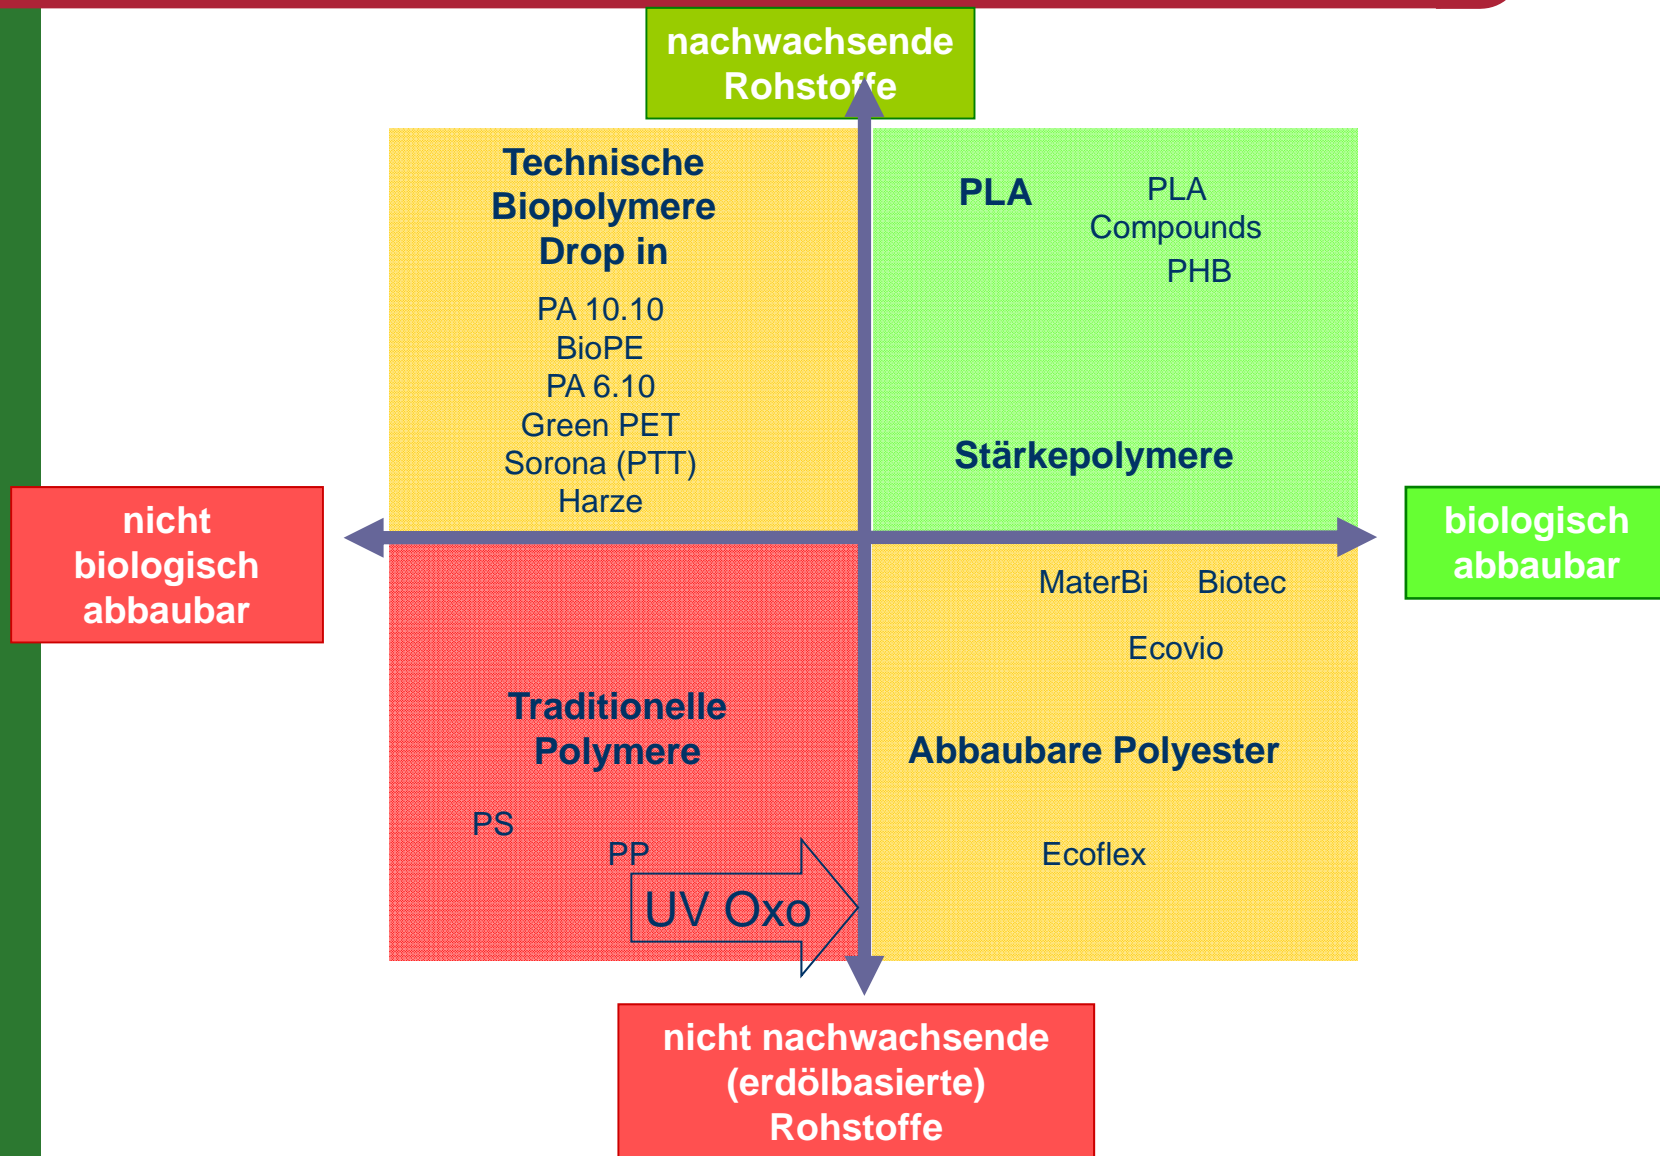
nachwachsende Rohstoffe

Technische Biopolymere Drop in

PA 10.10
BioPE
PA 6.10
Green PET
Sorona (PTT)
Harze

PLA

PLA Compounds

PHB

Stärkepolymere

nicht biologisch abbaubar

biologisch abbaubar

MaterBi

Biotec

Ecovio

Traditionelle Polymere

Abbaubare Polyester

PS

PP

UV Oxo

Ecoflex

nicht nachwachsende (erdölbasierte) Rohstoffe